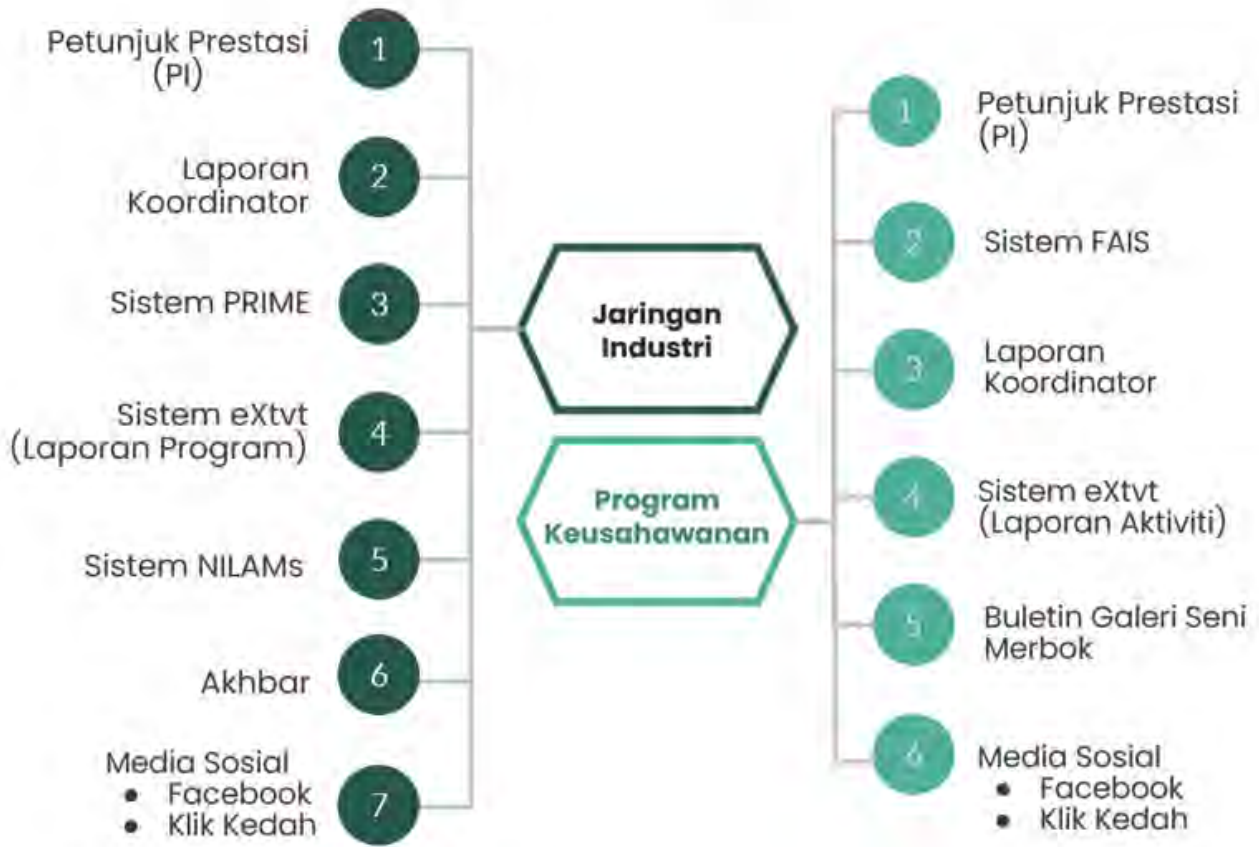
Petunjuk Prestasi (PI) 1

Laporan Koordinator 2

Sistem PRIME 3

Sistem eXtvt (Laporan Program) 4

Sistem NILAMs 5

Akhbar 6

Media Sosial
• Facebook
• Klik Kedah 7

Jaringan Industri

Program Keusahawanan

1 Petunjuk Prestasi (PI)

2 Sistem FAIS

3 Laporan Koordinator

4 Sistem eXtvt (Laporan Aktiviti)

5 Buletin Galeri Seni Merbok

6 Media Sosial
• Facebook
• Klik Kedah